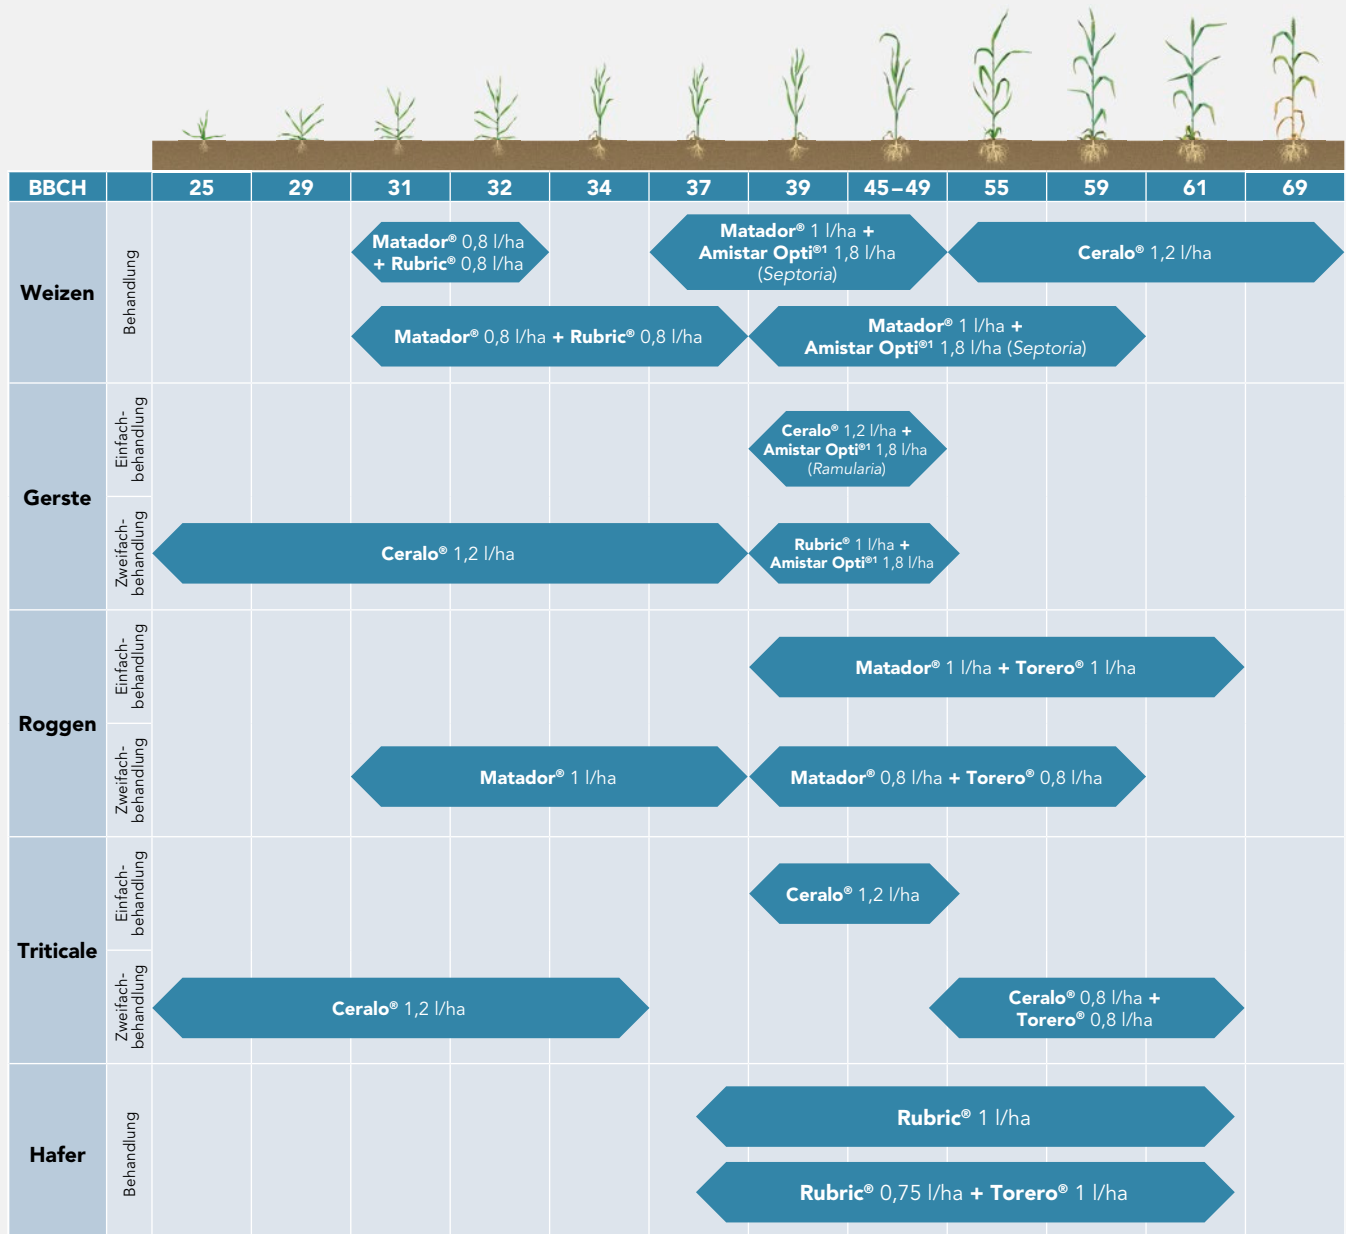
BBCH | 25 | 29 | 31 | 32 | 34 | 37 | 39 | 45–49 | 55 | 59 | 61 | 69

Weizen
Behandlung
Matador® 0,8 l/ha + Rubric® 0,8 l/ha
Matador® 1 l/ha + Amistar Opti®1 1,8 l/ha (Septoria)
Ceralo® 1,2 l/ha
Matador® 0,8 l/ha + Rubric® 0,8 l/ha
Matador® 1 l/ha + Amistar Opti®1 1,8 l/ha (Septoria)

Gerste
Einfach-behandlung
Ceralo® 1,2 l/ha + Amistar Opti®1 1,8 l/ha (Ramularia)
Zweifach-behandlung
Ceralo® 1,2 l/ha
Rubric® 1 l/ha + Amistar Opti®1 1,8 l/ha

Roggen
Einfach-behandlung
Matador® 1 l/ha + Torero® 1 l/ha
Zweifach-behandlung
Matador® 1 l/ha
Matador® 0,8 l/ha + Torero® 0,8 l/ha

Triticale
Einfach-behandlung
Ceralo® 1,2 l/ha
Zweifach-behandlung
Ceralo® 1,2 l/ha
Ceralo® 0,8 l/ha + Torero® 0,8 l/ha

Hafer
Behandlung
Rubric® 1 l/ha
Rubric® 0,75 l/ha + Torero® 1 l/ha